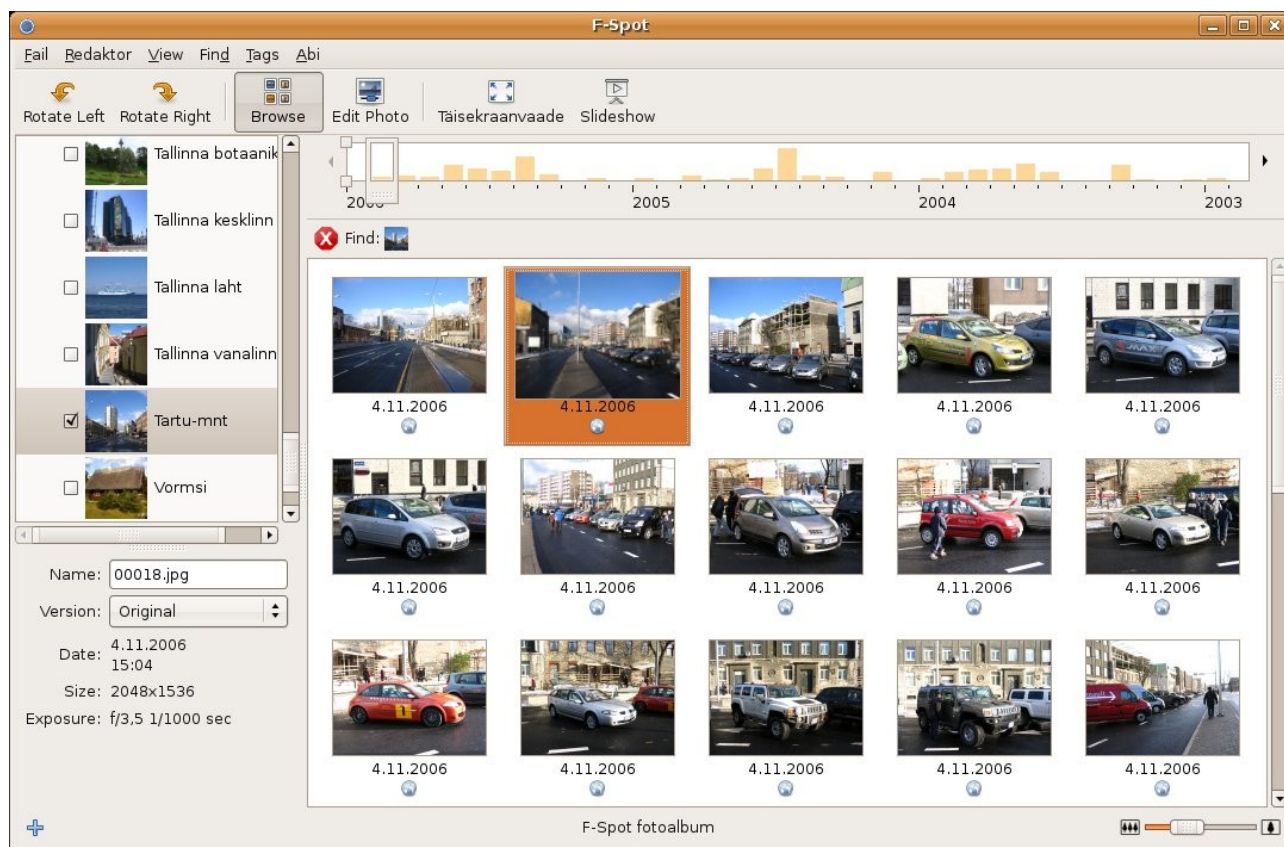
F-Spot

Fail Redaktor View Find Tags Abi

Rotate Left Rotate Right Browse Edit Photo Täisekraanvaade Slideshow

Tallinna botaanik
Tallinna kesklinn
Tallinna laht
Tallinna vanalinn
Tartu-mnt
Vormsi

2006 2005 2004 2003

Find:

4.11.2006
4.11.2006
4.11.2006
4.11.2006
4.11.2006
4.11.2006
4.11.2006
4.11.2006
4.11.2006
4.11.2006
4.11.2006
4.11.2006
4.11.2006
4.11.2006
4.11.2006

Name: 00018.jpg
Version: Original
Date: 4.11.2006 15:04
Size: 2048x1536
Exposure: f/3,5 1/1000 sec

F-Spot fotoalbum